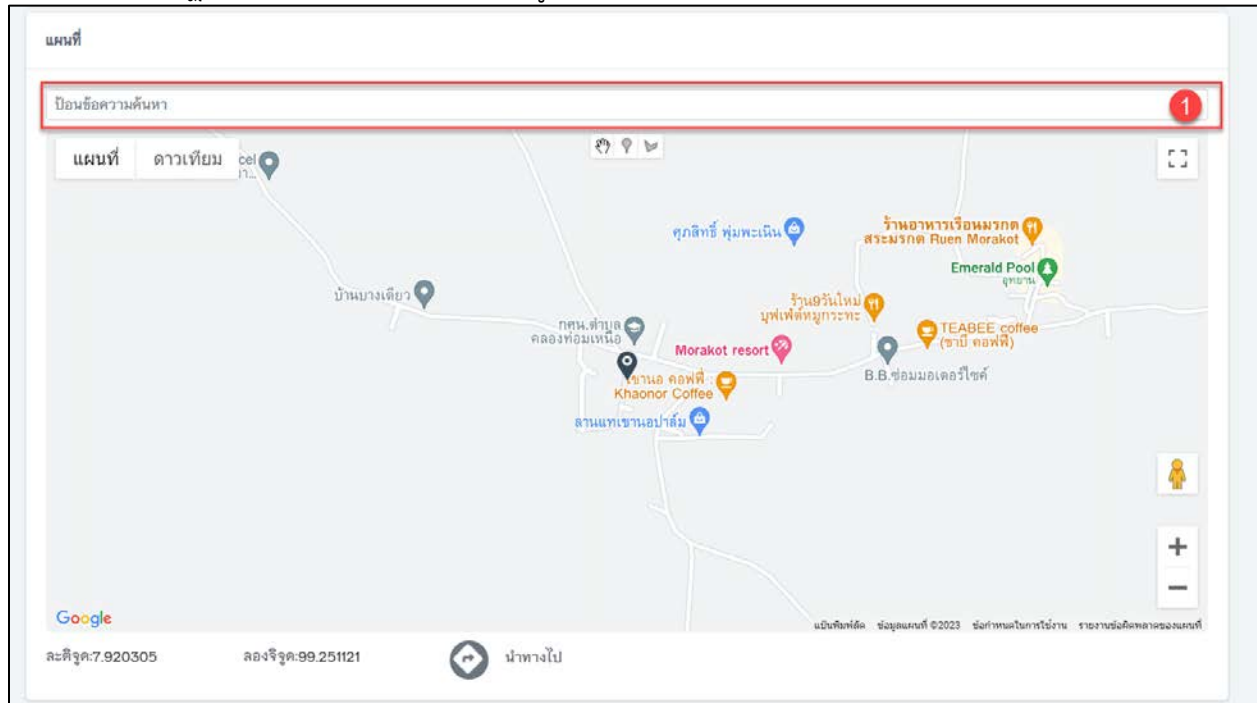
แผนที่

ป้อนข้อความค้นหา

1

แผนที่ ดาวเทียม

cel
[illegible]

ร้านอาหารเรือนมรกต สระมรกต Ruen Morakot

ศุภสิทธิ์ พุ่มพะเนิน

Emerald Pool
อุทยาน

บ้านบางเดียว

ร้าน9วันใหม่ บุฟเฟ่ต์หมูกระทะ

กศน.ตำบล คลองท่อมเหนือ

TEABEE coffee (ชาบี คอฟฟี่)

Morakot resort

B.B.ซ่อมมอเตอร์ไซค์

เขานอ คอฟฟี่ : Khaonor Coffee

ลานแทเขานอปาล์ม

Google

แป้นพิมพ์ลัด ข้อมูลแผนที่ ©2023 ข้อกำหนดในการใช้งาน รายงานข้อผิดพลาดของแผนที่

ละติจูด:7.920305 ลองจิจูด:99.251121 นำทางไป